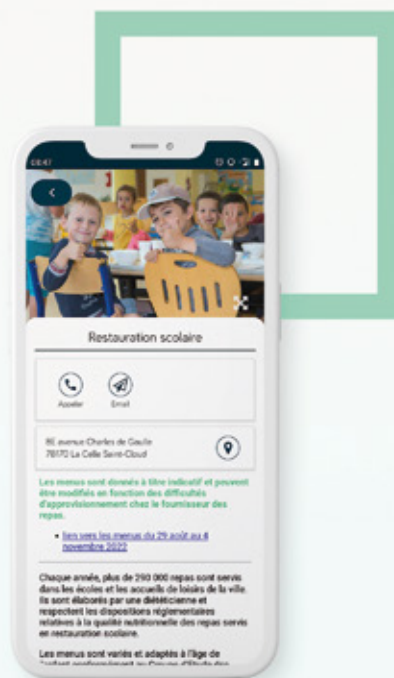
08:47

Restauration scolaire

Appeler

Email

8E avenue Charles de Gaulle
78170 La Celle Saint-Cloud

Les menus sont donnés à titre indicatif et peuvent être modifiés en fonction des difficultés d'approvisionnement chez le fournisseur des repas.

• lien vers les menus du 29 août au 4 novembre 2022

Chaque année, plus de 290 000 repas sont servis dans les écoles et les accueils de loisirs de la ville. Ils sont élaborés par une diététicienne et respectent les dispositions réglementaires relatives à la qualité nutritionnelle des repas servis en restauration scolaire.

Les menus sont variés et adaptés à l'âge de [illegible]